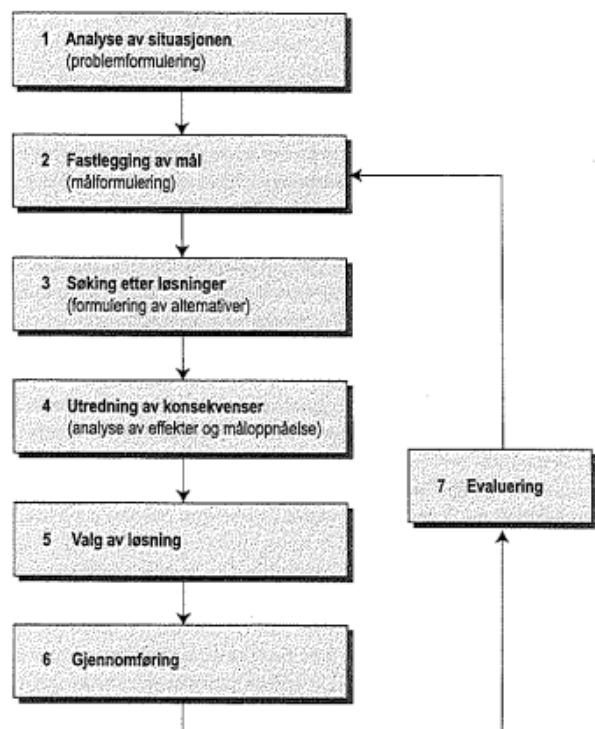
1 Analyse av situasjonen
(problemformulering)

2 Fastlegging av mål
(målformulering)

3 Søking etter løsninger
(formulering av alternativer)

4 Utredning av konsekvenser
(analyse av effekter og måloppnåelse)

5 Valg av løsning

6 Gjennomføring

7 Evaluering